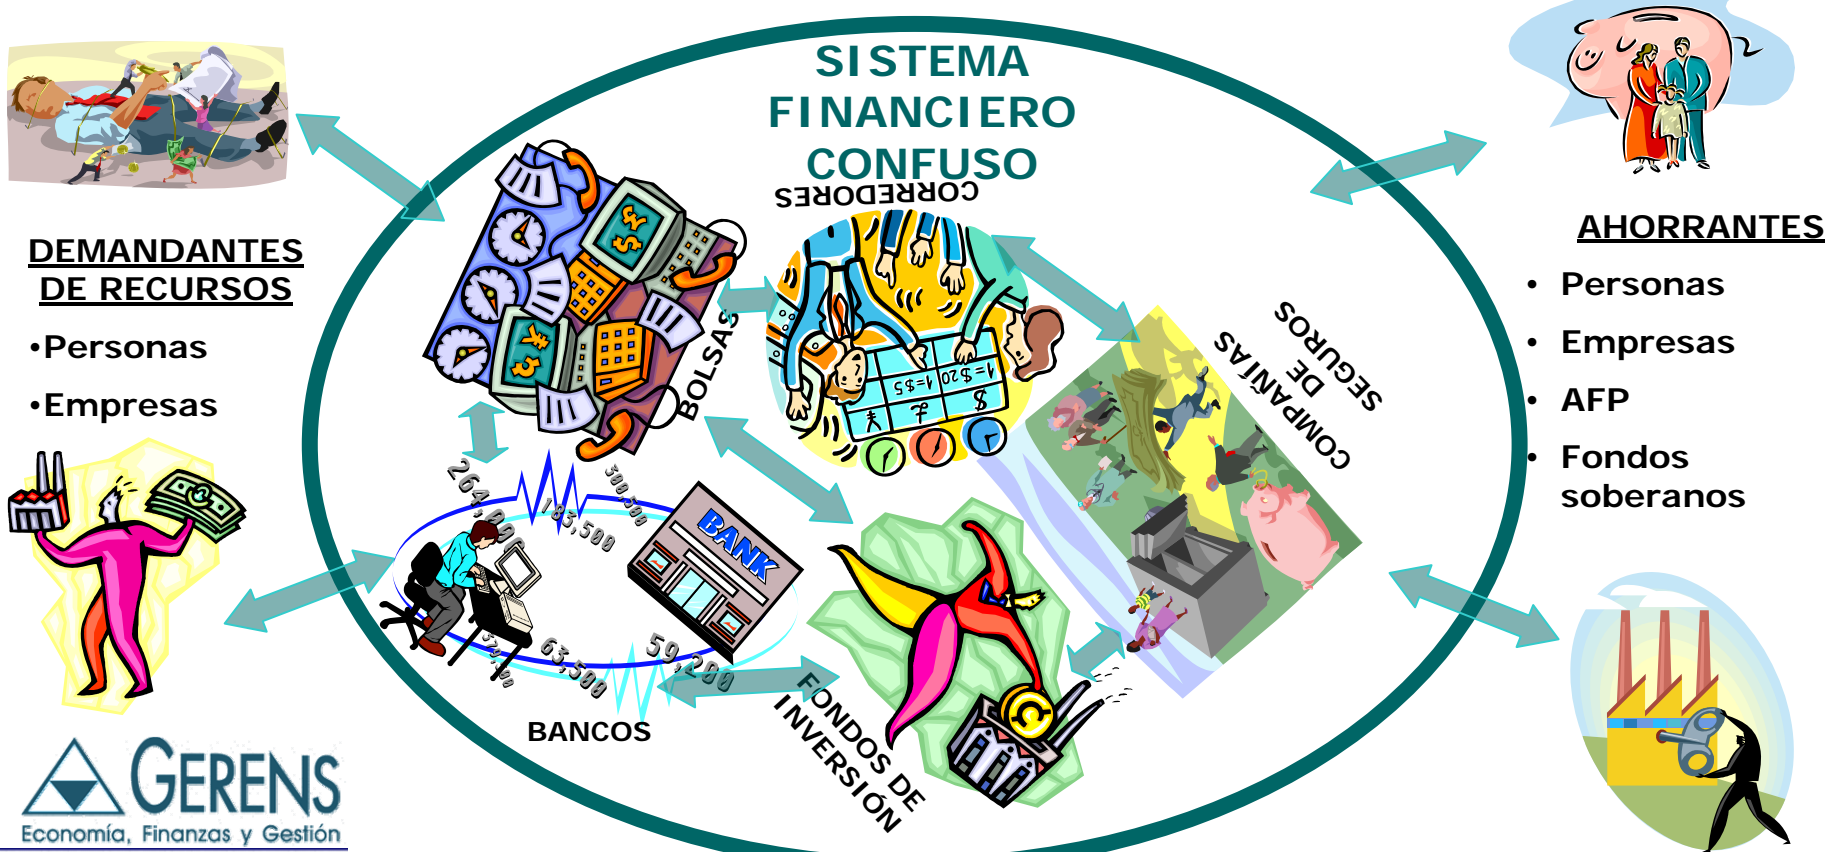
SISTEMA FINANCIERO CONFUSO

DEMANDANTES DE RECURSOS

•Personas

•Empresas

AHORRANTES

• Personas
• Empresas
• AFP
• Fondos soberanos

CORREDORES

BOLSAS

COMPAÑÍAS DE SEGUROS

BANK

264,000

183,500

500,500

63,500

59,200

BANCOS

FONDOS DE INVERSIÓN

GERENS
Economía, Finanzas y Gestión